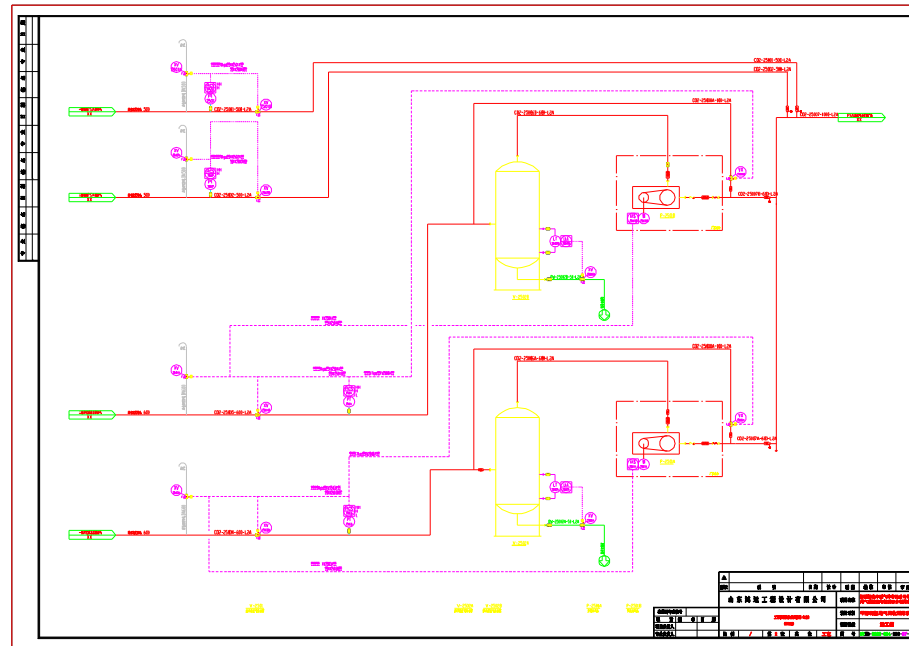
CO2-25001-300-L2A
CO2-25002-300-L2A
CO2-25003-400-L2A
CO2-25006A-100-L2A
CO2-25005A-100-L2A
CO2-25005B-100-L2A
CO2-25006B-100-L2A
CO2-25001-300-L2A
CO2-25002-300-L2A
CO2-25003A-400-L2A
CO2-25004-400-L2A

南京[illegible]工程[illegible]有限公司